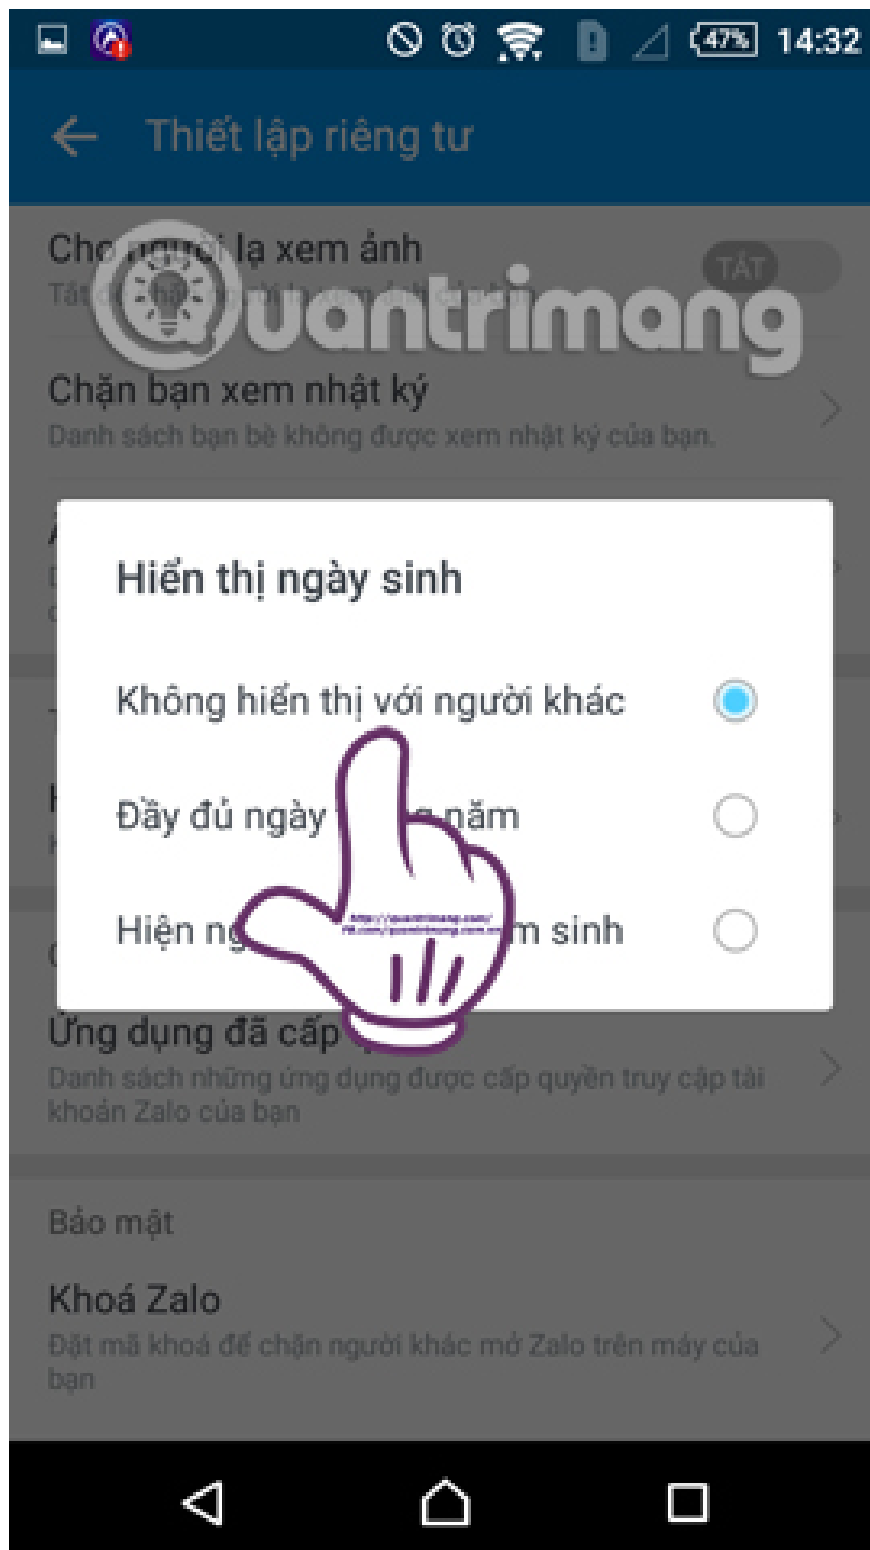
47% 14:32

Thiết lập riêng tư

Cho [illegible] lạ xem ảnh
Tắt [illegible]
TẮT

Quantrimang

Chặn bạn xem nhật ký
Danh sách bạn bè không được xem nhật ký của bạn.

Hiển thị ngày sinh

Không hiển thị với người khác

Đầy đủ ngày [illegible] năm

Hiện ng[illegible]m sinh

http://quantrimang.com/
fb.com/quantrimang.com.vn

Ứng dụng đã cấp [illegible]
Danh sách những ứng dụng được cấp quyền truy cập tài khoản Zalo của bạn

Bảo mật

Khoá Zalo
Đặt mã khoá để chặn người khác mở Zalo trên máy của bạn